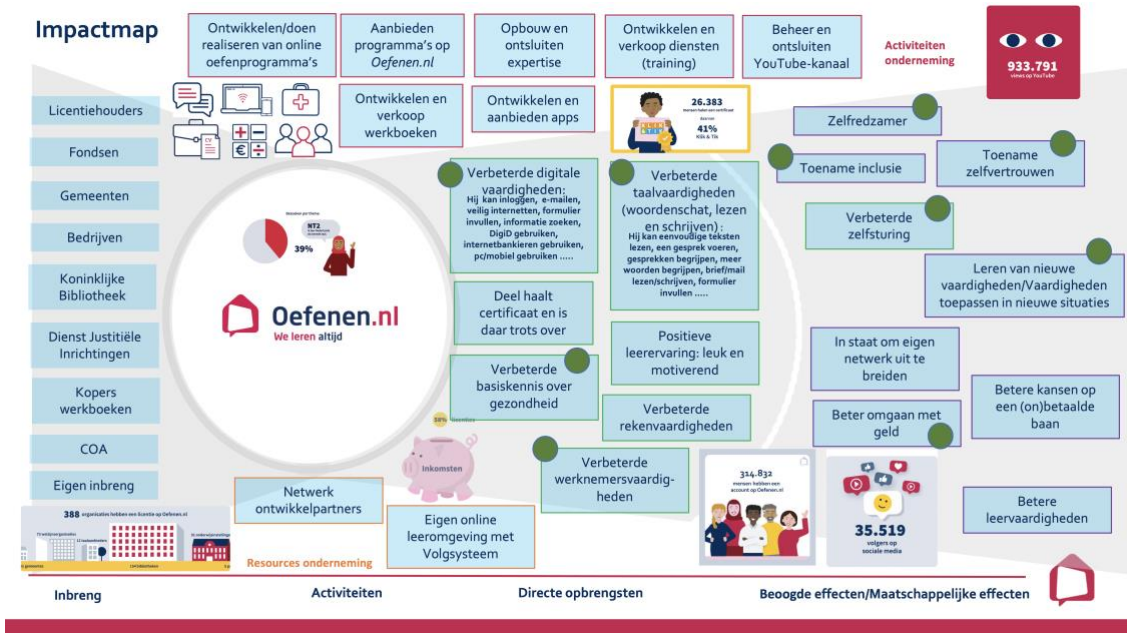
Impactmap

Ontwikkelen/doen realiseren van online oefenprogramma's

Aanbieden programma's op Oefenen.nl

Opbouw en ontsluiten expertise

Ontwikkelen en verkoop diensten (training)

Beheer en ontsluiten YouTube-kanaal

Activiteiten onderneming

933.791
views op YouTube

Ontwikkelen en verkoop werkboeken

Ontwikkelen en aanbieden apps

26.383
41%

Licentiehouders

Fondsen

Gemeenten

Bedrijven

Koninklijke Bibliotheek

Dienst Justitiële Inrichtingen

Kopers werkboeken

COA

Eigen inbreng

Zelfredzamer

Toename inclusie

Toename zelfvertrouwen

Verbeterde zelfsturing

Leren van nieuwe vaardigheden/Vaardigheden toepassen in nieuwe situaties

Verbeterde digitale vaardigheden: Hij kan inloggen, e-mailen, veilig internetten, formulier invullen, informatie zoeken, DigiD gebruiken, internetbankieren gebruiken, pc/mobiel gebruiken .....

Verbeterde taalvaardigheden (woordenschat, lezen en schrijven): Hij kan eenvoudige teksten lezen, een gesprek voeren, gesprekken begrijpen, meer woorden begrijpen, brief/mail lezen/schrijven, formulier invullen .....

NT2
39%

Oefenen.nl
We leren altijd

Deel haalt certificaat en is daar trots over

Positieve leerervaring: leuk en motiverend

In staat om eigen netwerk uit te breiden

Verbeterde basiskennis over gezondheid

Verbeterde rekenvaardigheden

Beter omgaan met geld

Betere kansen op een (on)betaalde baan

58%
Inkomsten

Verbeterde werknemersvaardigheden

314.832
mensen hebben een account op Oefenen.nl

35.519
volgers op sociale media

Betere leervaardigheden

Netwerk ontwikkelpartners

Eigen online leeromgeving met Volgsysteem

388 organisaties hebben een licentie op Oefenen.nl

Resources onderneming

Inbreng

Activiteiten

Directe opbrengsten

Beoogde effecten/Maatschappelijke effecten